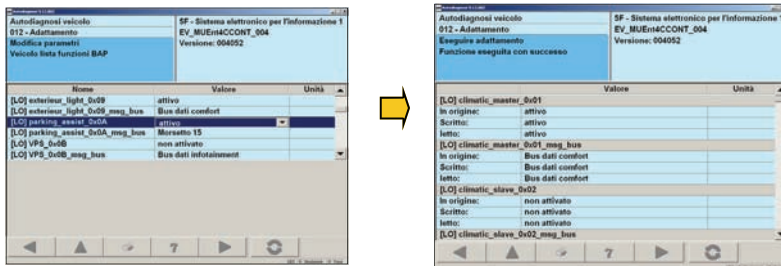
Autodiagnosi veicolo
012 - Adattamento
Modifica parametri
Veicolo lista funzioni BAP

5F - Sistema elettronico per l'informazione 1
EV_MUEnt4CCONT_004
Versione: 004052

| Nome | Valore | Unità |
|---|---|---|
| [LO] exterieur_light_0x09 | attivo | |
| [LO] exterieur_light_0x09_msg_bus | Bus dati confort | |
| [LO] parking_assist_0x0A | attivo | |
| [LO] parking_assist_0x0A_msg_bus | Morsetto 15 | |
| [LO] VPS_0x0B | non attivato | |
| [LO] VPS_0x0B_msg_bus | Bus dati infotainment | |

?

Autodiagnosi veicolo
012 - Adattamento
Eseguire adattamento
Funzione eseguita con successo

5F - Sistema elettronico per l'informazione 1
EV_MUEnt4CCONT_004
Versione: 004052

| | Valore | Unità |
|---|---|---|
| [LO] climatic_master_0x01 | | |
| In origine: | attivo | |
| Scritto: | attivo | |
| letto: | attivo | |
| [LO] climatic_master_0x01_msg_bus | | |
| In origine: | Bus dati confort | |
| Scritto: | Bus dati confort | |
| letto: | Bus dati confort | |
| [LO] climatic_slave_0x02 | | |
| In origine: | non attivato | |
| Scritto: | non attivato | |
| letto: | non attivato | |
| [LO] climatic_slave_0x02_msg_bus | | |

?